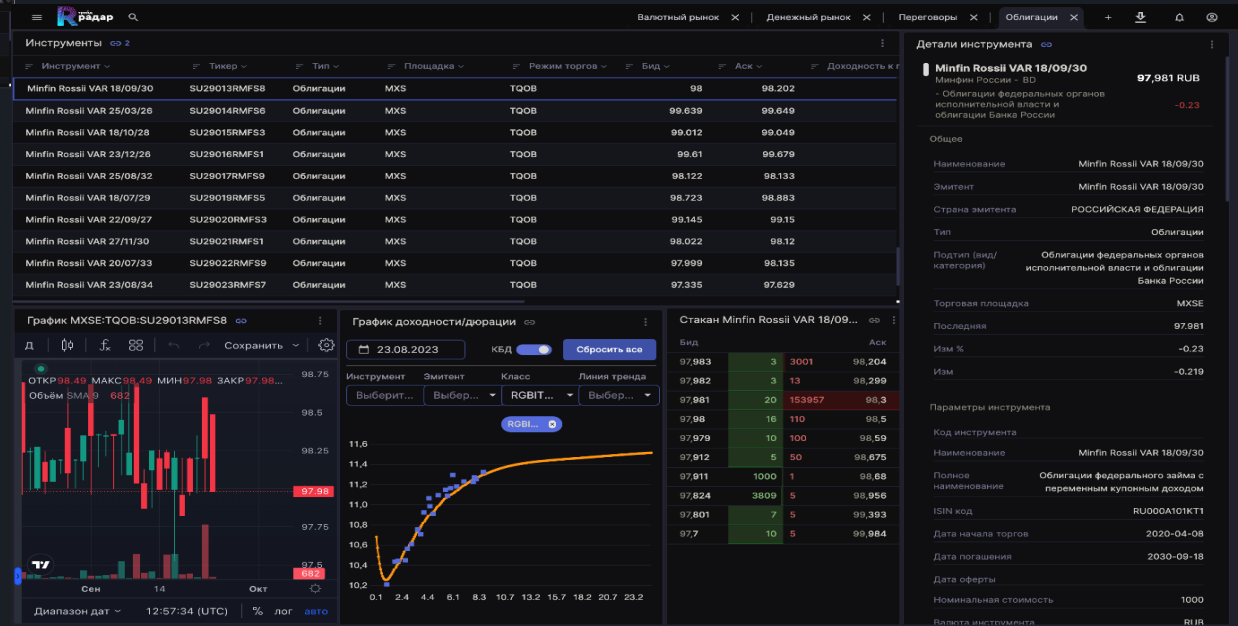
Радар

Валютный рынок ✕ | Денежный рынок ✕ | Переговоры ✕ | Облигации ✕ | +

Инструменты 2

| Инструмент | Тикер | Тип | Площадка | Режим торгов | Бид | Аск | Доходность к п |
|---|---|---|---|---|---|---|---|
| Minfin Rossii VAR 18/09/30 | SU29013RMFS8 | Облигации | MXS | TQOB | 98 | 98.202 | |
| Minfin Rossii VAR 25/03/26 | SU29014RMFS6 | Облигации | MXS | TQOB | 99.639 | 99.649 | |
| Minfin Rossii VAR 18/10/28 | SU29015RMFS3 | Облигации | MXS | TQOB | 99.012 | 99.049 | |
| Minfin Rossii VAR 23/12/26 | SU29016RMFS1 | Облигации | MXS | TQOB | 99.61 | 99.679 | |
| Minfin Rossii VAR 25/08/32 | SU29017RMFS9 | Облигации | MXS | TQOB | 98.122 | 98.133 | |
| Minfin Rossii VAR 18/07/29 | SU29019RMFS5 | Облигации | MXS | TQOB | 98.723 | 98.883 | |
| Minfin Rossii VAR 22/09/27 | SU29020RMFS3 | Облигации | MXS | TQOB | 99.145 | 99.15 | |
| Minfin Rossii VAR 27/11/30 | SU29021RMFS1 | Облигации | MXS | TQOB | 98.022 | 98.12 | |
| Minfin Rossii VAR 20/07/33 | SU29022RMFS9 | Облигации | MXS | TQOB | 97.999 | 98.135 | |
| Minfin Rossii VAR 23/08/34 | SU29023RMFS7 | Облигации | MXS | TQOB | 97.335 | 97.629 | |

График MXSE:TQOB:SU29013RMFS8
Д Сохранить
ОТКР 98.49 МАКС 98.49 МИН 97.98 ЗАКР 97.98
Объём SMA 9 682
98.75 98.5 98.25 97.98 97.75 97.5 682
Сен 14 Окт
Диапазон дат 12:57:34 (UTC) % лог авто

График доходности/дюрации
23.08.2023 КБД Сбросить все
Инструмент Эмитент Класс Линия тренда
Выберит... Выбер... RGBIT... Выбер...
RGBI...
11,6 11,4 11,2 11,0 10,8 10,6 10,4 10,2
0.1 2.4 4.4 6.1 8.3 10.7 13.2 15.7 18.2 20.7 23.2

Стакан Minfin Rossii VAR 18/09...
Бид Аск

| | | | |
|---|---|---|---|
| 97,983 | 3 | 3001 | 98,204 |
| 97,982 | 3 | 13 | 98,299 |
| 97,981 | 20 | 153957 | 98,3 |
| 97,98 | 16 | 110 | 98,5 |
| 97,979 | 10 | 100 | 98,59 |
| 97,912 | 5 | 50 | 98,675 |
| 97,911 | 1000 | 1 | 98,68 |
| 97,824 | 3809 | 5 | 98,956 |
| 97,801 | 7 | 5 | 99,393 |
| 97,7 | 10 | 5 | 99,984 |

Детали инструмента
Minfin Rossii VAR 18/09/30
Минфин России - BD 97,981 RUB
- Облигации федеральных органов исполнительной власти и облигации Банка России -0.23

Общее
Наименование Minfin Rossii VAR 18/09/30
Эмитент Minfin Rossii VAR 18/09/30
Страна эмитента РОССИЙСКАЯ ФЕДЕРАЦИЯ
Тип Облигации
Подтип (вид/категория) Облигации федеральных органов исполнительной власти и облигации Банка России
Торговая площадка MXSE
Последняя 97.981
Изм % -0.23
Изм -0.219

Параметры инструмента
Код инструмента
Наименование Minfin Rossii VAR 18/09/30
Полное наименование Облигации федерального займа с переменным купонным доходом
ISIN код RU000A101KT1
Дата начала торгов 2020-04-08
Дата погашения 2030-09-18
Дата оферты
Номинальная стоимость 1000
Валюта инструмента RUB